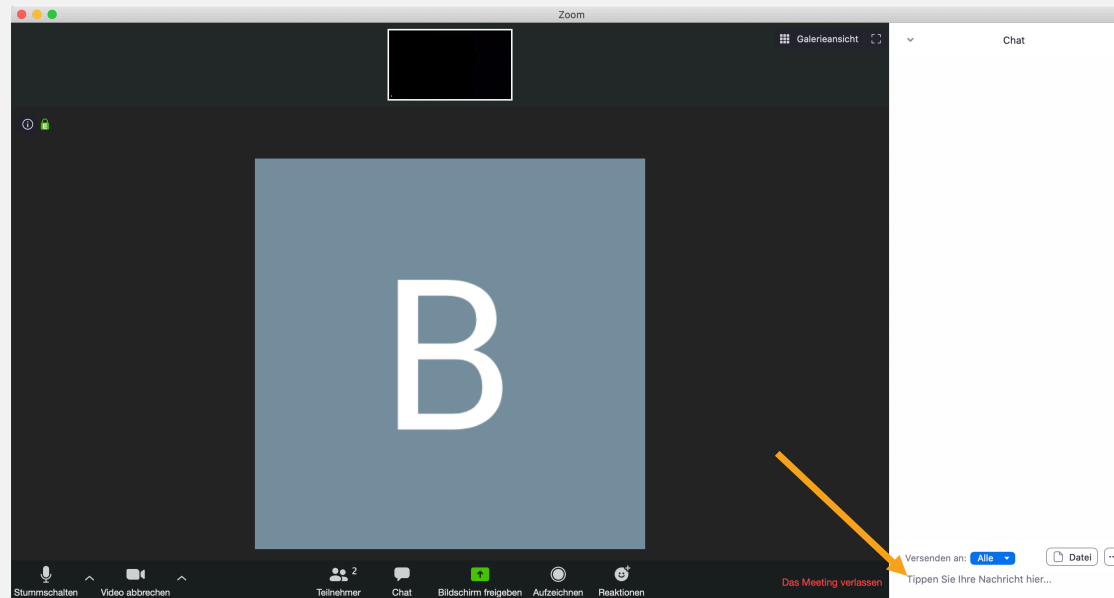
Zoom

Galerieansicht

Chat

B

Versenden an: Alle

Datei

Tippen Sie Ihre Nachricht hier...

Stummschalten

Video abbrechen

2

Teilnehmer

Chat

Bildschirm freigeben

Aufzeichnen

Reaktionen

Das Meeting verlassen